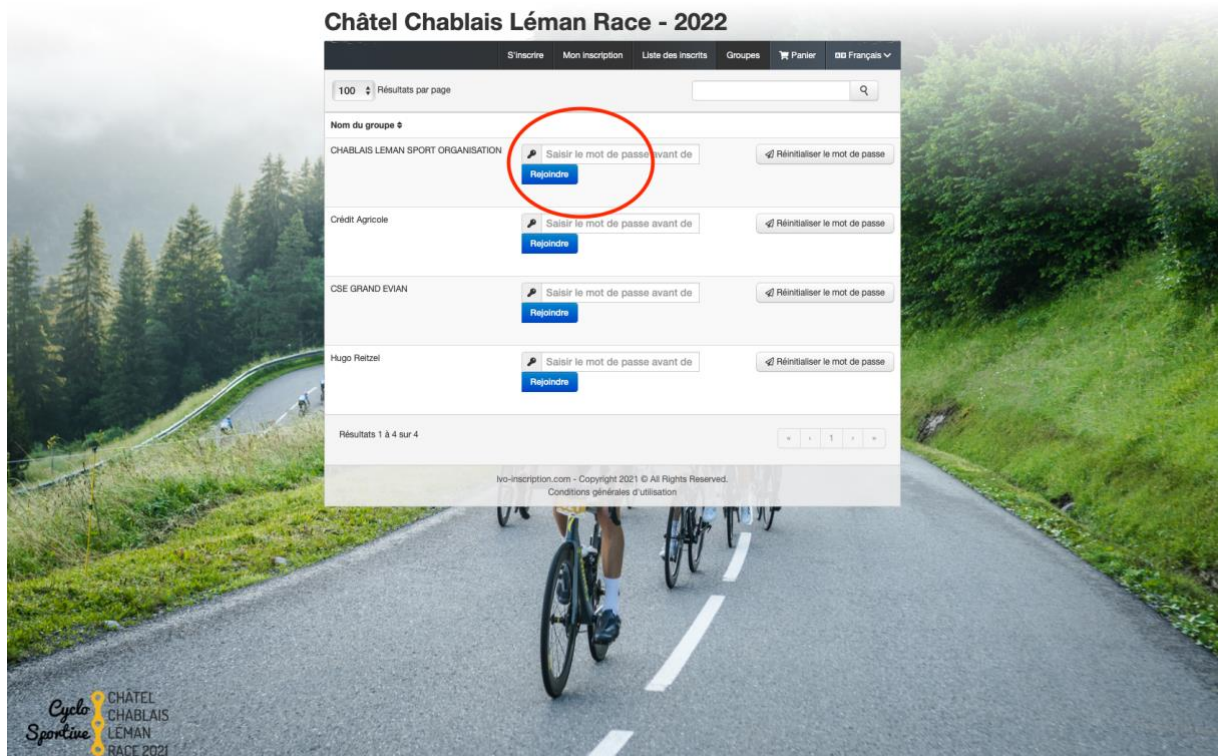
Châtel Chablais Léman Race - 2022

S'inscrire | Mon inscription | Liste des inscrits | Groupes | Panier | Français

100 Résultats par page

| Nom du groupe | | |
|---|---|---|
| CHABLAIS LEMAN SPORT ORGANISATION | Saisir le mot de passe avant de Rejoindre | Réinitialiser le mot de passe |
| Crédit Agricole | Saisir le mot de passe avant de Rejoindre | Réinitialiser le mot de passe |
| CSE GRAND EVIAN | Saisir le mot de passe avant de Rejoindre | Réinitialiser le mot de passe |
| Hugo Reitzel | Saisir le mot de passe avant de Rejoindre | Réinitialiser le mot de passe |

Résultats 1 à 4 sur 4

« ‹ 1 › »

lvo-inscription.com - Copyright 2021 © All Rights Reserved.
Conditions générales d'utilisation

Cyclo Sportive CHÂTEL CHABLAIS LÉMAN RACE 2021